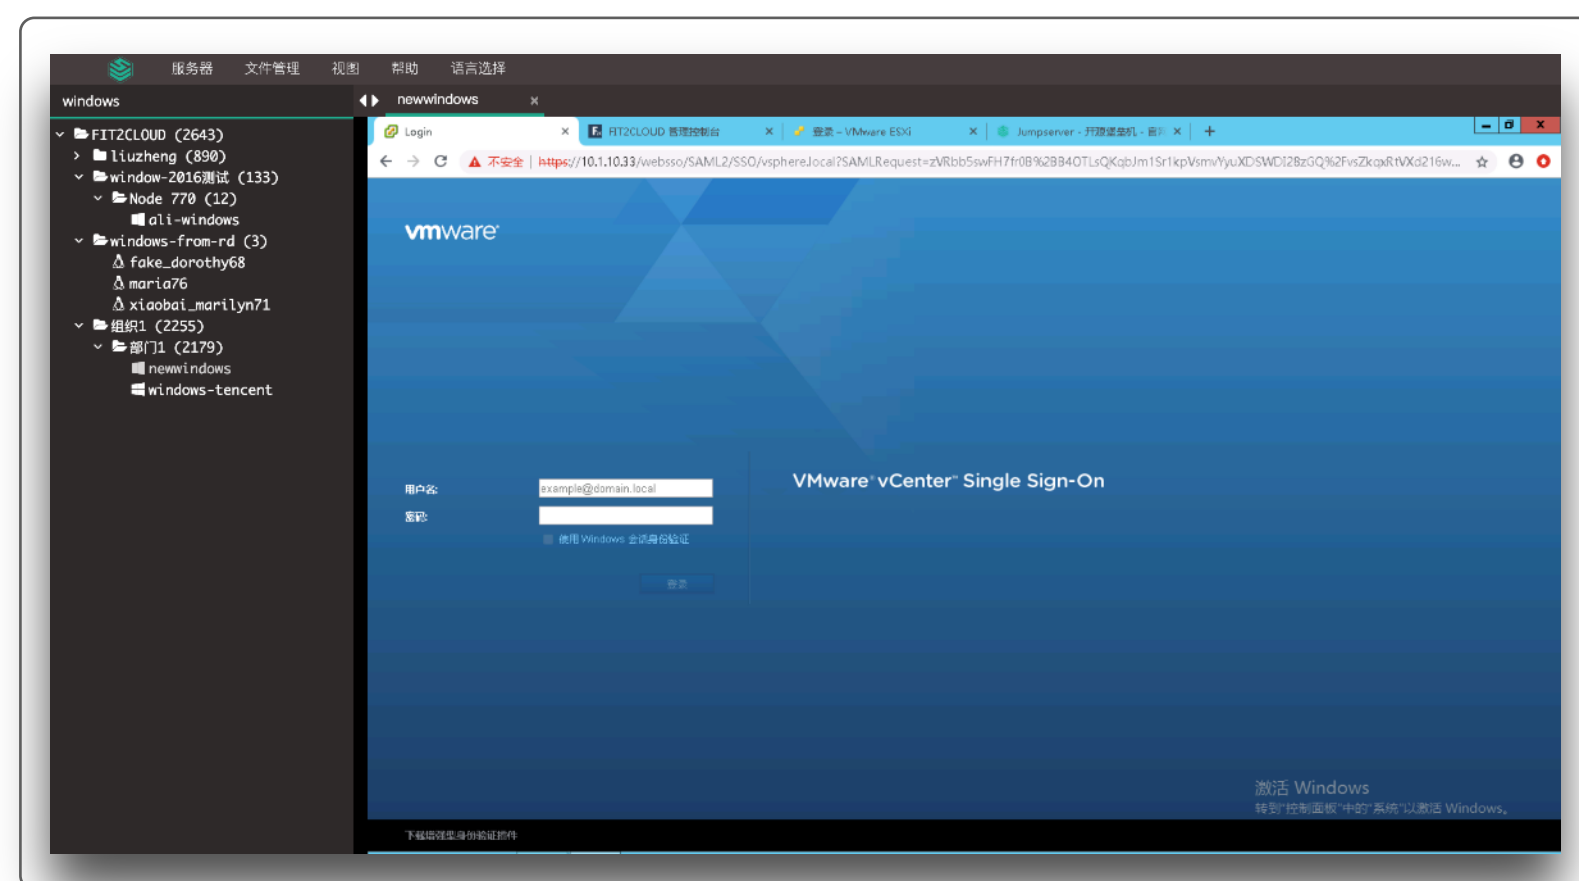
服务器 文件管理 视图 帮助 语言选择

windows

newwindows ×

FIT2CLOUD (2643)
liuzheng (890)
window-2016测试 (133)
Node 770 (12)
ali-windows
windows-from-rd (3)
fake_dorothy68
maria76
xiaobai_marilyn71
组织1 (2255)
部门1 (2179)
newwindows
windows-tencent

Login × | FIT2CLOUD 管理控制台 × | 登录 - VMware ESXi × | Jumpserver - 开源堡垒机 - 首页 × | +

不安全 | https://10.1.10.33/websso/SAML2/SSO/vsphere.local?SAMLRequest=zVRbb5swFH7fr0B%2BB4OTLsQKqbJm1Sr1kpVsmvYyuXDSWDI2BzGQ%2FvsZkqxRtVXd216w...

vmware

用户名:
example@domain.local
密码:
使用 Windows 会话身份验证
登录

VMware vCenter Single Sign-On

激活 Windows
转到"控制面板"中的"系统"以激活 Windows。

下载增强型身份验证插件